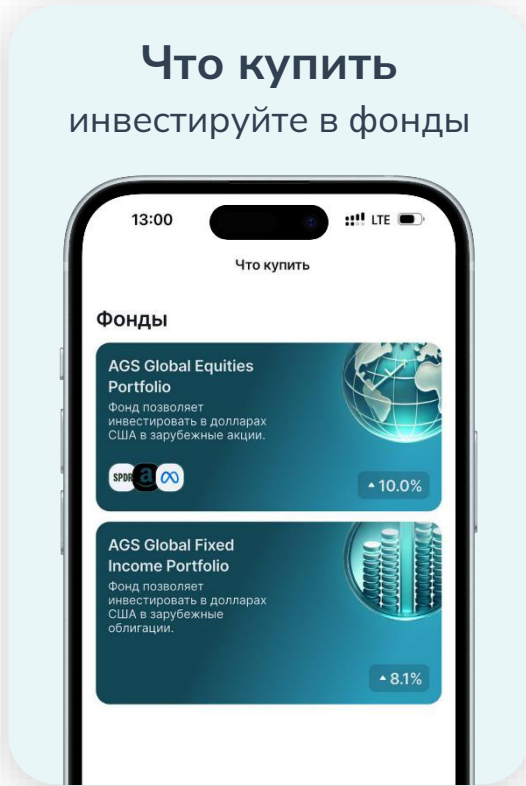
Что купить
инвестируйте в фонды

13:00
LTE

Что купить

Фонды

AGS Global Equities Portfolio
Фонд позволяет инвестировать в долларах США в зарубежные акции.

SPDR

▲10.0%

AGS Global Fixed Income Portfolio
Фонд позволяет инвестировать в долларах США в зарубежные облигации.

▲8.1%